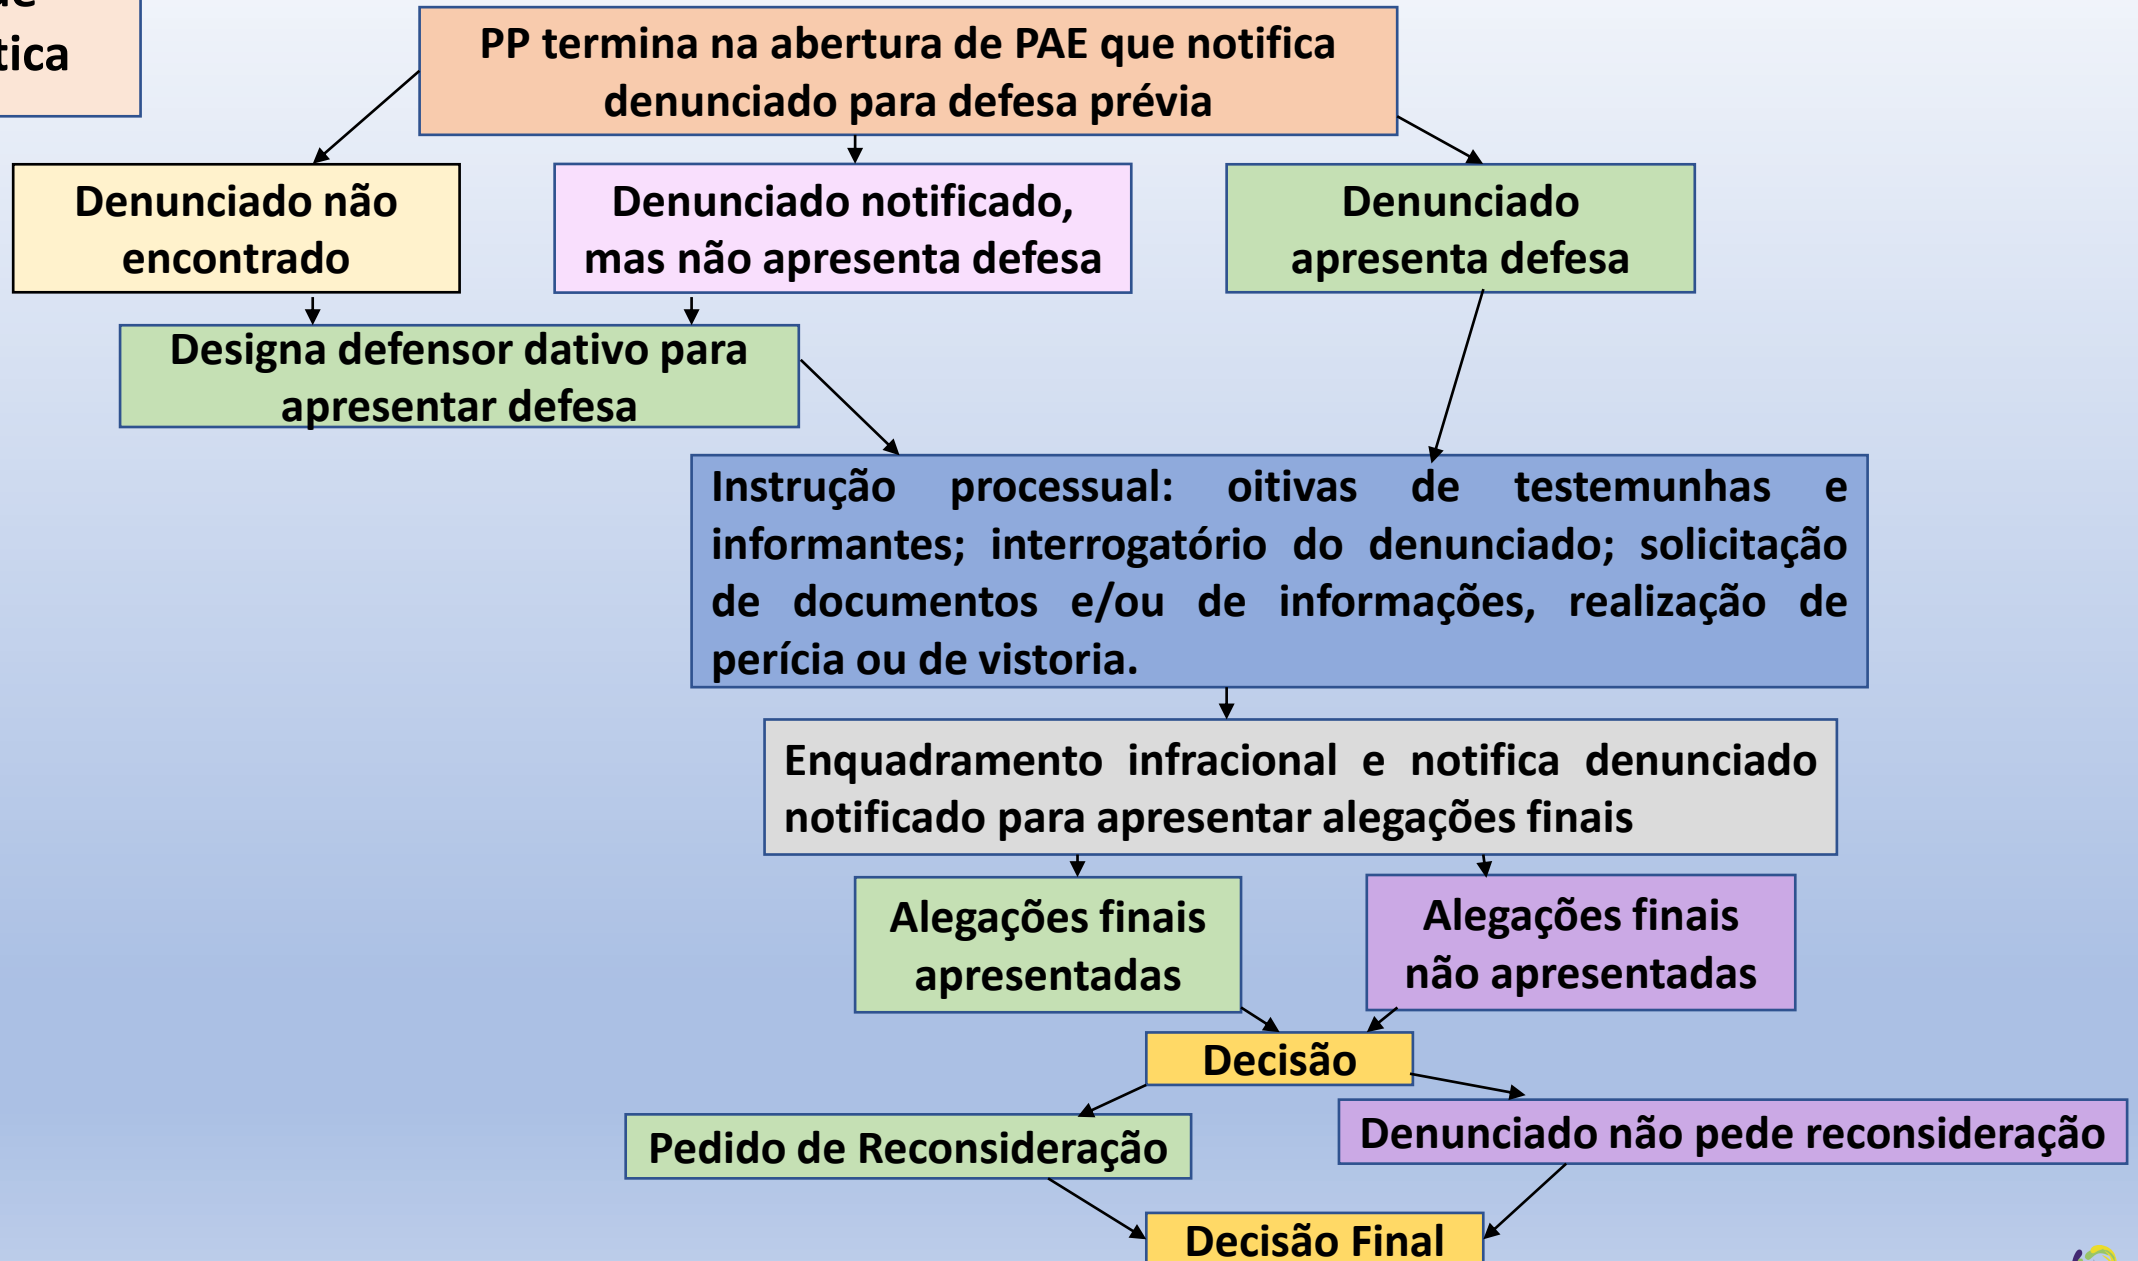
tica

PP termina na abertura de PAE que notifica denunciado para defesa prévia

Denunciado não encontrado

Denunciado notificado, mas não apresenta defesa

Denunciado apresenta defesa

Designa defensor dativo para apresentar defesa

Instrução processual: oitivas de testemunhas e informantes; interrogatório do denunciado; solicitação de documentos e/ou de informações, realização de perícia ou de vistoria.

Enquadramento infracional e notifica denunciado notificado para apresentar alegações finais

Alegações finais apresentadas

Alegações finais não apresentadas

Decisão

Pedido de Reconsideração

Denunciado não pede reconsideração

Decisão Final